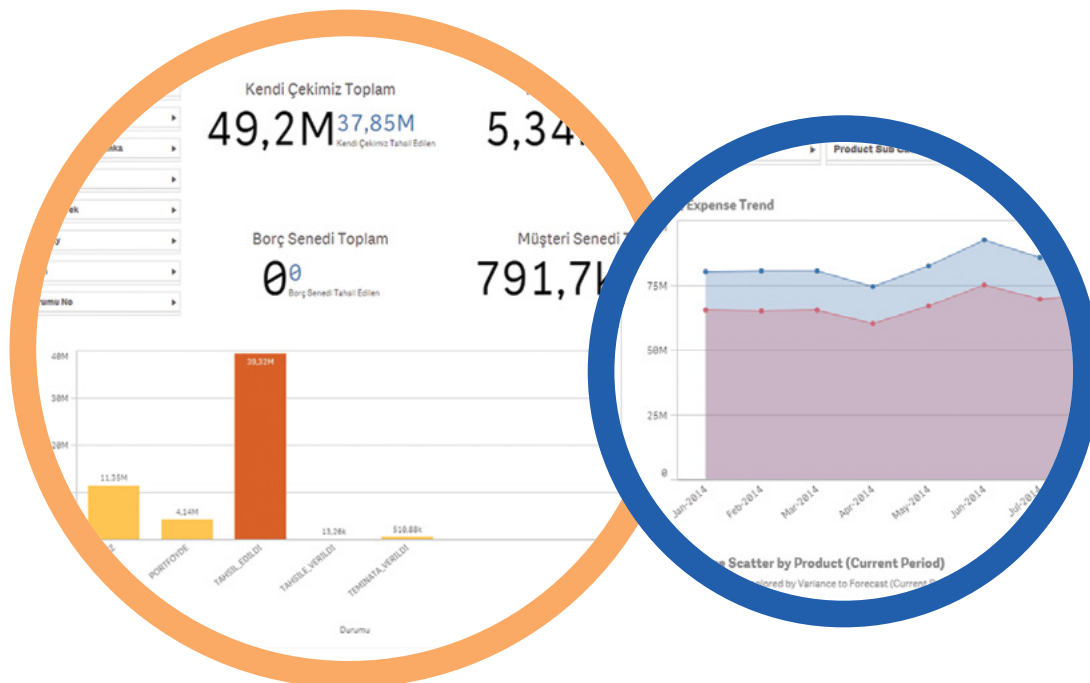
Kendi Çekimiz Toplam
49,2M 37,85M
Kendi Çekimiz Tahsil Edilen
5,34

nka
ek
y
umu No

Borç Senedi Toplam
0 0
Borç Senedi Tahsil Edilen

Müşteri Senedi T
791,7k

40M
30M
20M
11,35M
4,14M
39,32M
13,26k
510,88k
L
PORTFOYDE
TAHSIL_EDILDI
TAHSILE_VERILDI
TEMINATA_VERILDI
Durumu

Product Sub C
Expense Trend
75M
50M
25M
0
Jan-2014
Feb-2014
Mar-2014
Apr-2014
May-2014
Jun-2014
Jul-2014
e Scatter by Product (Current Period)
olored by Variance to Forecast (Current P